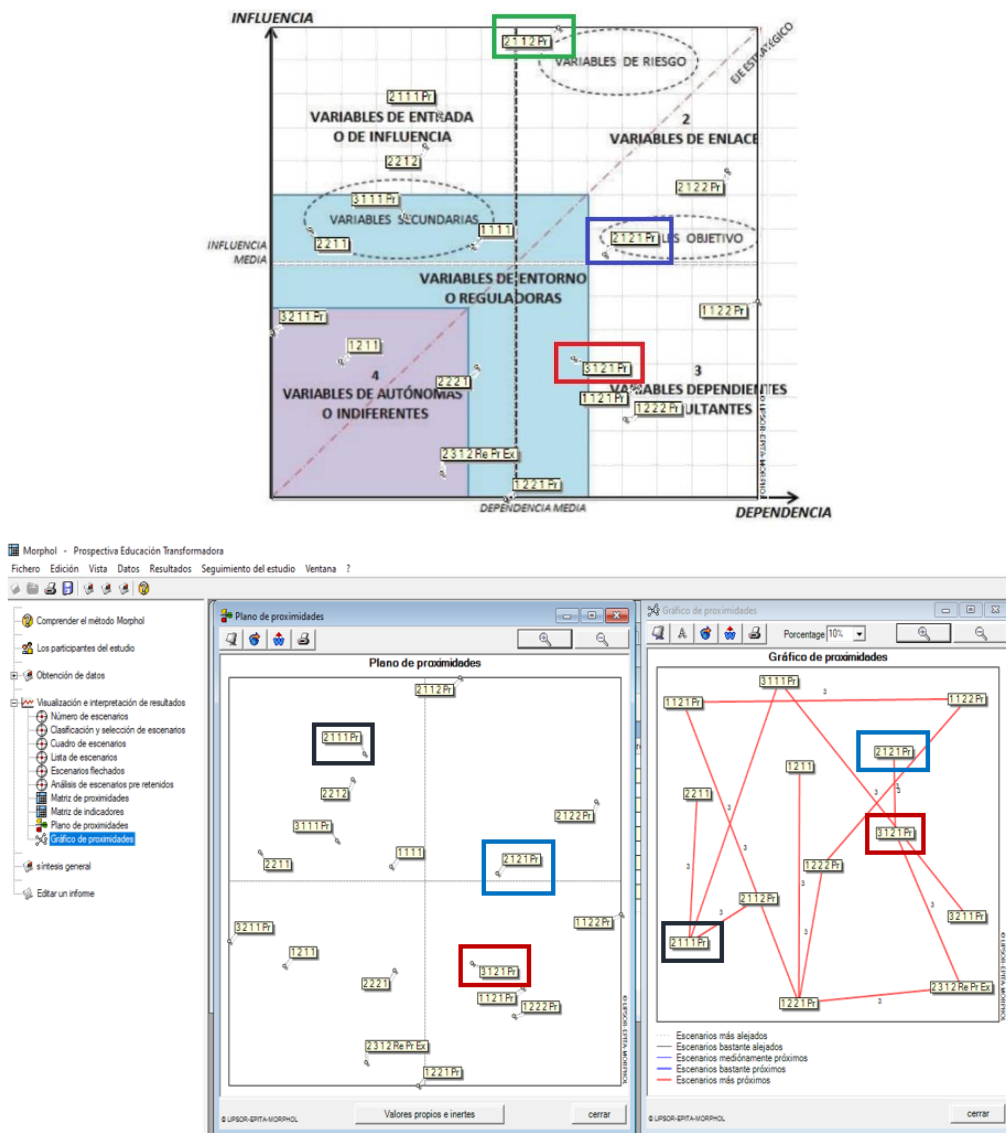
INFLUENCIA

2112Pr

VARIABLES DE RIESGO

EJE ESTRATÉGICO

2111Pr

VARIABLES DE ENTRADA O DE INFLUENCIA

2
VARIABLES DE ENLACE

2212

2122Pr

3111Pr

VARIABLES SECUNDARIAS

1111

2121Pr

VARIABLES OBJETIVO

INFLUENCIA MEDIA

2211

VARIABLES DE ENTORNO O REGULADORAS

3211Pr

1122Pr

1211

3121Pr

4
VARIABLES DE AUTÓNOMAS O INDIFERENTES

2221

3
VARIABLES DEPENDIENTES RESULTANTES

1121Pr

1222Pr

© LIPSOR-EPITA-MORPHOL

2312Re Pr Ex

1221Pr

DEPENDENCIA MEDIA

DEPENDENCIA

Morphol - Prospectiva Educación Transformadora

Fichero Edición Vista Datos Resultados Seguimiento del estudio Ventana ?

Comprender el método Morphol
Los participantes del estudio
Obtención de datos
Visualización e interpretación de resultados
Número de escenarios
Clasificación y selección de escenarios
Cuadro de escenarios
Lista de escenarios
Escenarios flechados
Análisis de escenarios pre retenidos
Matriz de proximidades
Matriz de indicadores
Plano de proximidades
Gráfico de proximidades
síntesis general
Editar un informe

Plano de proximidades

Plano de proximidades

2112Pr
2111Pr
2212
2122Pr
3111Pr
2211
1111
2121Pr
3211Pr
1122Pr
1211
2221
3121Pr
1121Pr
1222Pr
2312Re Pr Ex
1221Pr

© LIPSOR-EPITA-MORPHOL

© LIPSOR-EPITA-MORPHOL

Valores propios e inertes

cerrar

Gráfico de proximidades

Porcentaje 10%

Gráfico de proximidades

3111Pr
1121Pr
1122Pr
3
2121Pr
1211
2211
3121Pr
1222Pr
3211Pr
2112Pr
2111Pr
1221Pr
2312Re Pr Ex
3
3
3
3
3
3
3
3
3

© LIPSOR-EPITA-MORPHOL

Escenarios más alejados
Escenarios bastante alejados
Escenarios mediánamente próximos
Escenarios bastante próximos
Escenarios más próximos

© LIPSOR-EPITA-MORPHOL

cerrar